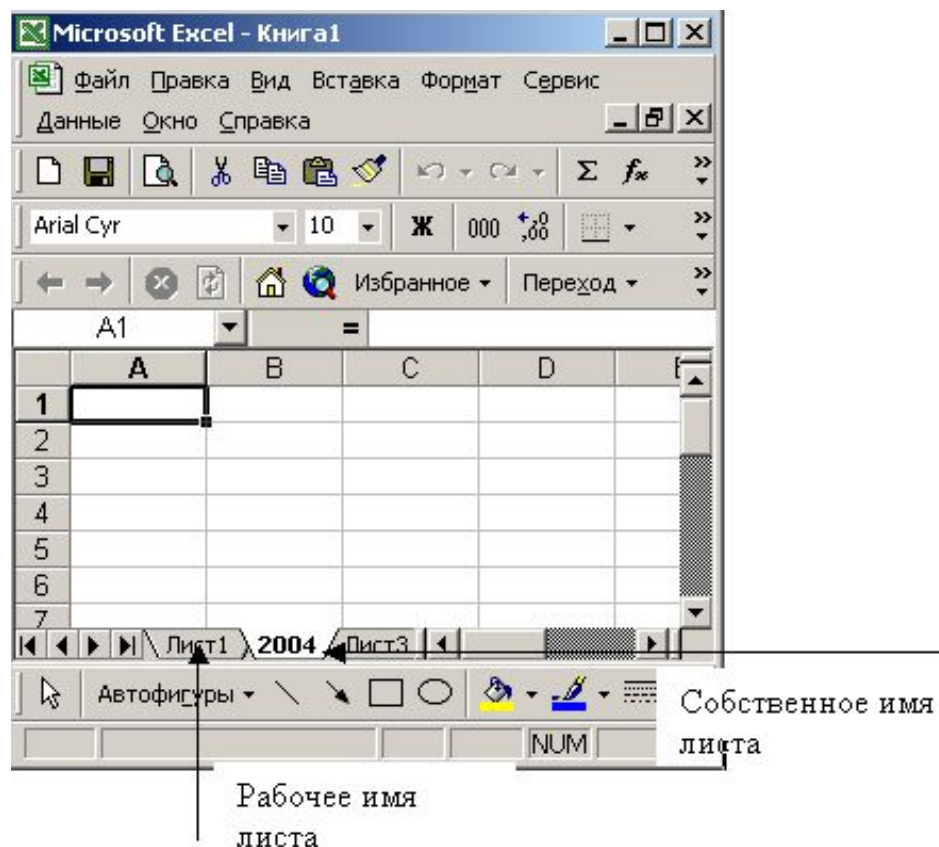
Microsoft Excel - Книга1

Файл Правка Вид Вставка Формат Сервис
Данные Окно Справка

Σ $f_x$

Arial Cyr 10 Ж 000

Избранное Переход

A1 =

| | A | B | C | D | E |
|---|---|---|---|---|---|
| 1 | | | | | |
| 2 | | | | | |
| 3 | | | | | |
| 4 | | | | | |
| 5 | | | | | |
| 6 | | | | | |
| 7 | | | | | |

Лист1 2004 Лист3

Автофигуры

NUM

Собственное имя листа

Рабочее имя листа